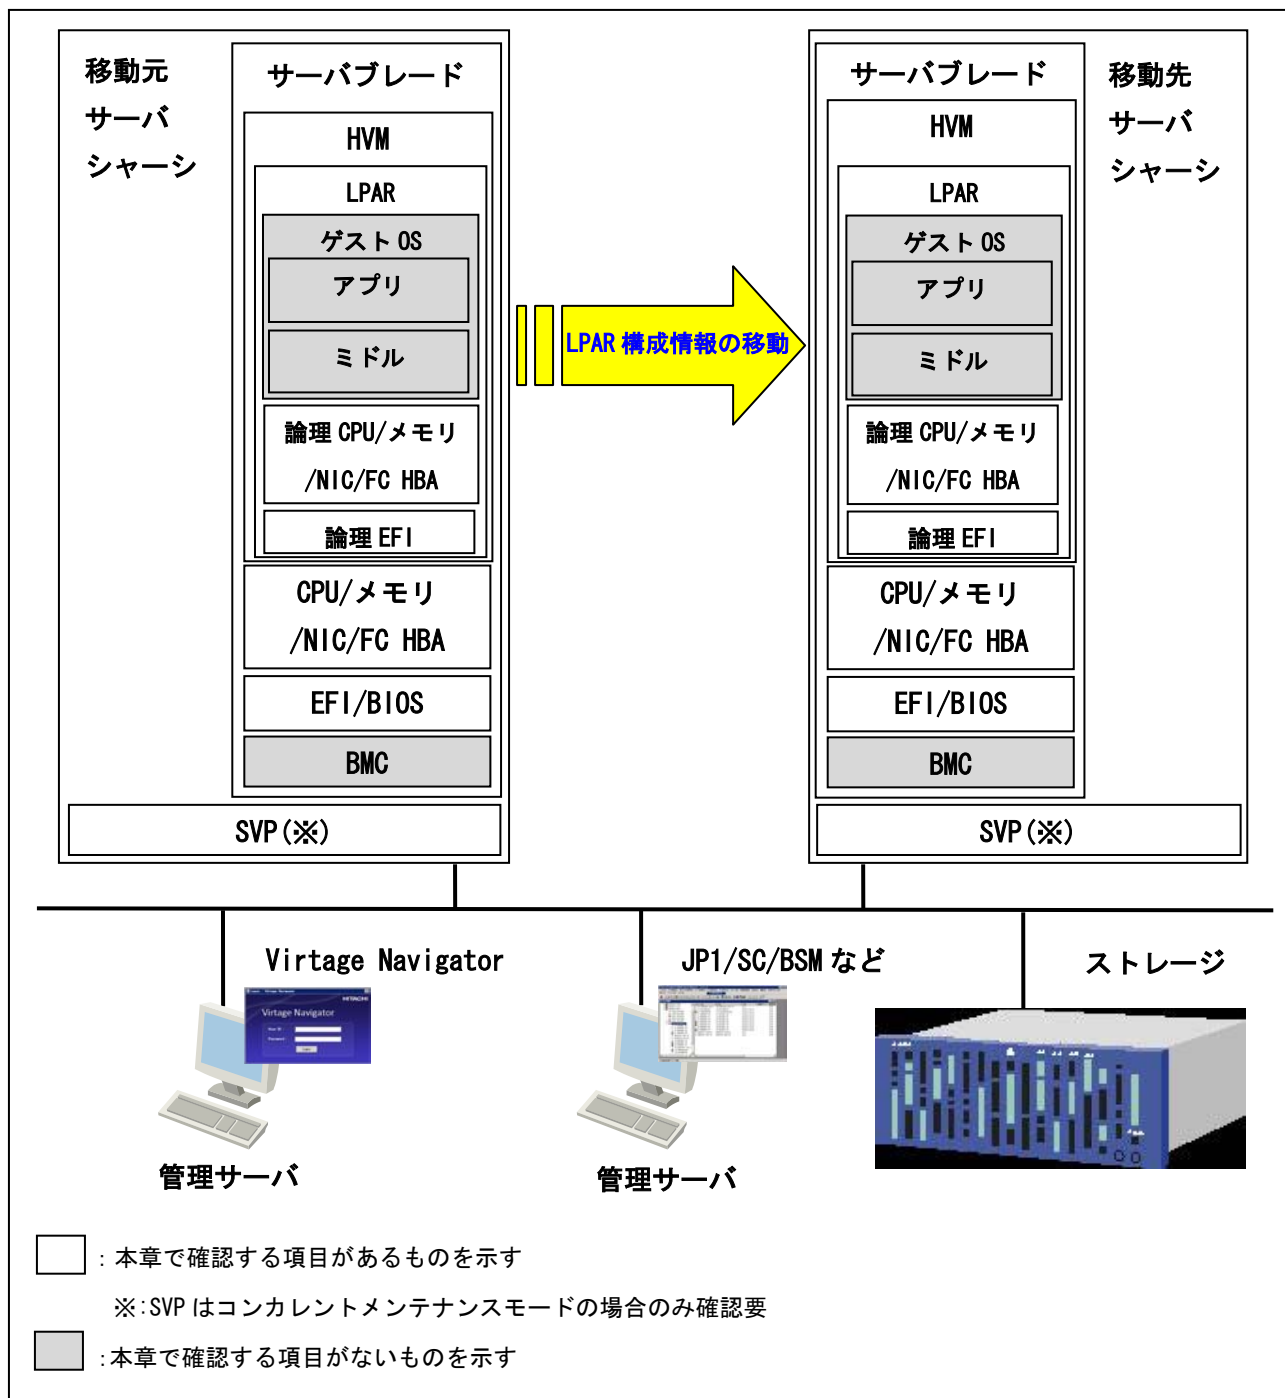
移動元
サーバ
シャーシ

サーバブレード

HVM

LPAR

ゲスト OS

アプリ

ミドル

論理 CPU/メモリ
/NIC/FC HBA

論理 EFI

CPU/メモリ
/NIC/FC HBA

EFI/BIOS

BMC

SVP(※)

LPAR 構成情報の移動

サーバブレード

移動先
サーバ
シャーシ

HVM

LPAR

ゲスト OS

アプリ

ミドル

論理 CPU/メモリ
/NIC/FC HBA

論理 EFI

CPU/メモリ
/NIC/FC HBA

EFI/BIOS

BMC

SVP(※)

Virtage Navigator

Virtage Navigator

JP1/SC/BSM など

ストレージ

管理サーバ

管理サーバ

: 本章で確認する項目があるものを示す

※:SVP はコンカレントメンテナンスモードの場合のみ確認要

:本章で確認する項目がないものを示す